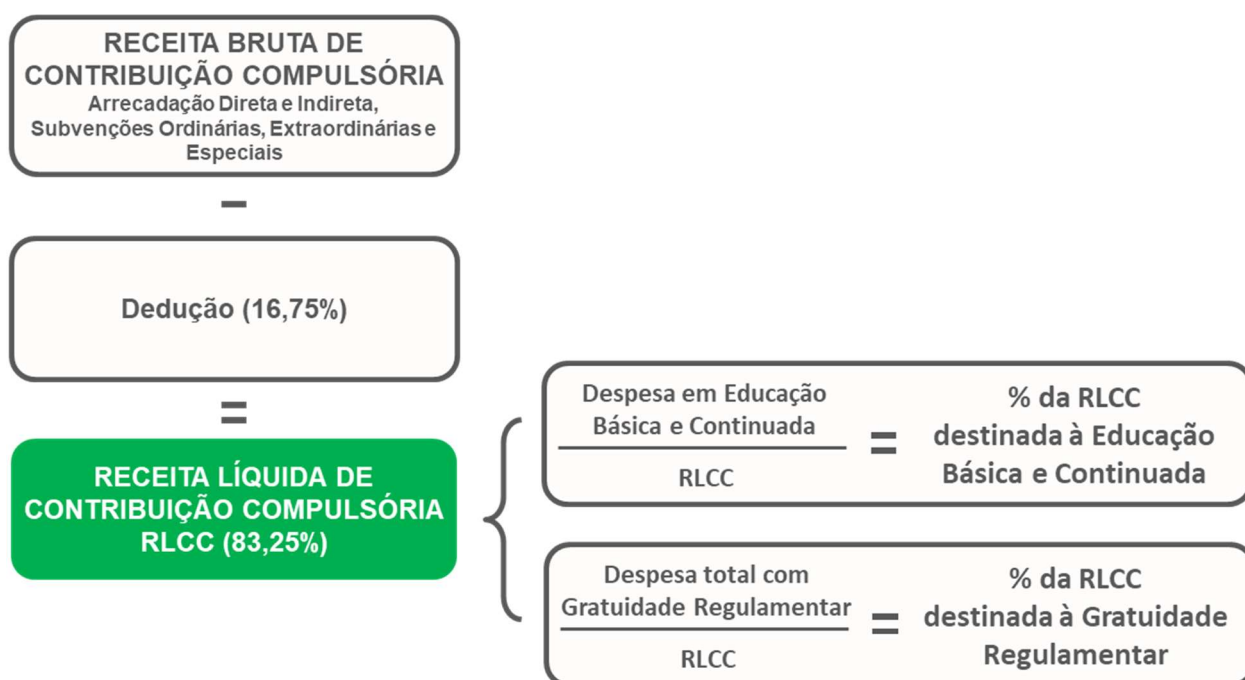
RECEITA BRUTA DE CONTRIBUIÇÃO COMPULSÓRIA
Arrecadação Direta e Indireta, Subvenções Ordinárias, Extraordinárias e Especiais

−

Dedução (16,75%)

=

RECEITA LÍQUIDA DE CONTRIBUIÇÃO COMPULSÓRIA RLCC (83,25%)

$\frac{\text{Despesa em Educação Básica e Continuada}}{\text{RLCC}}$ = % da RLCC destinada à Educação Básica e Continuada

$\frac{\text{Despesa total com Gratuidade Regulamentar}}{\text{RLCC}}$ = % da RLCC destinada à Gratuidade Regulamentar